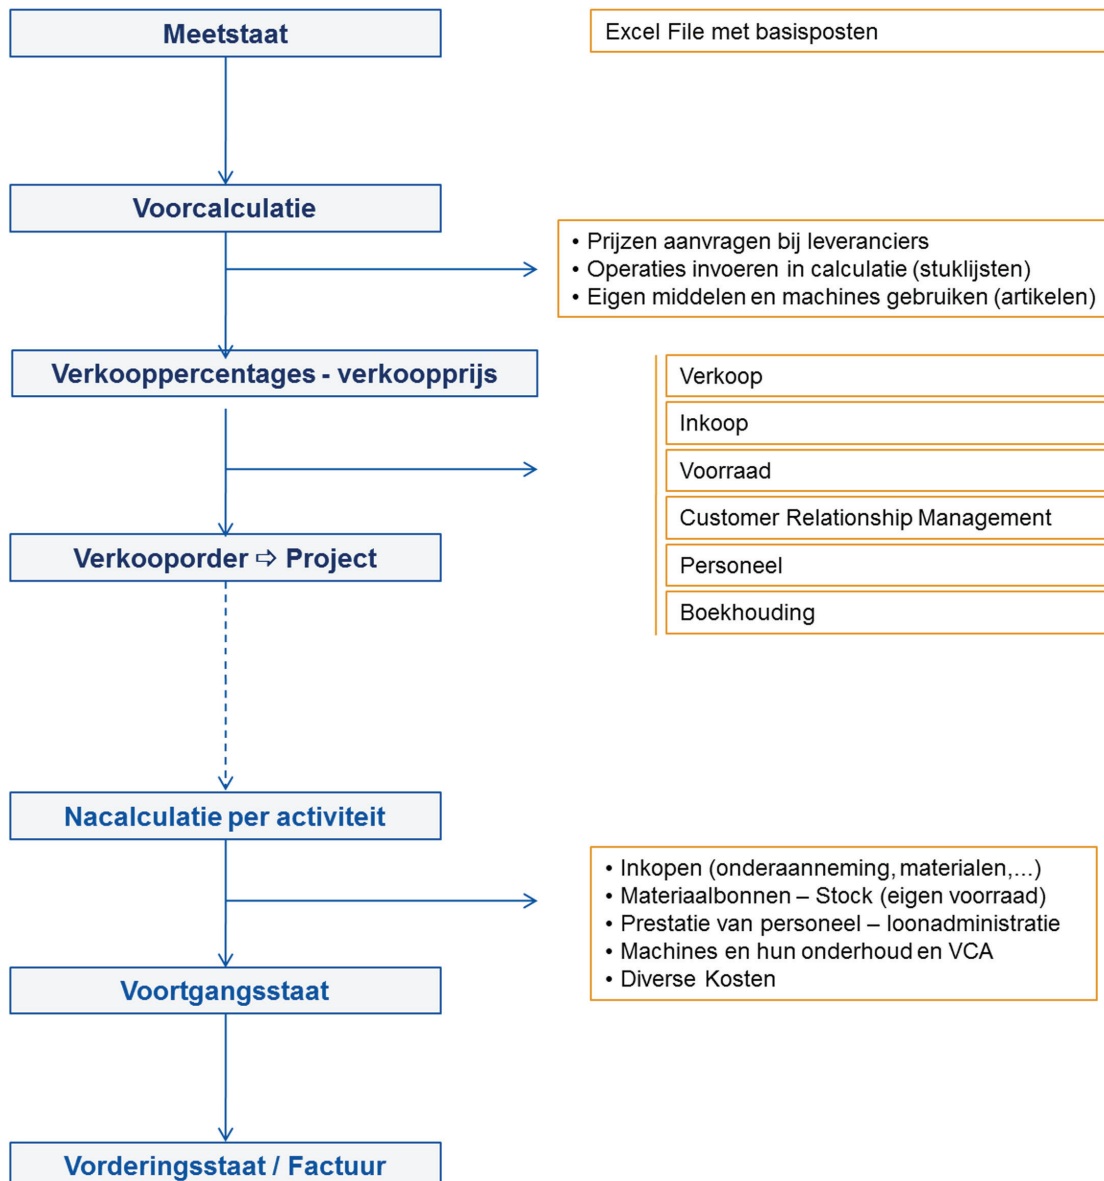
Meetstaat

Excel File met basisposten

Voorcalculatie

• Prijzen aanvragen bij leveranciers
• Operaties invoeren in calculatie (stuklijsten)
• Eigen middelen en machines gebruiken (artikelen)

Verkooppercentages - verkoopprijs

Verkoop

Inkoop

Voorraad

Customer Relationship Management

Personeel

Boekhouding

Verkooporder ⇨ Project

Nacalculatie per activiteit

• Inkopen (onderaanneming, materialen,...)
• Materiaalbonnen – Stock (eigen voorraad)
• Prestatie van personeel – loonadministratie
• Machines en hun onderhoud en VCA
• Diverse Kosten

Voortgangsstaat

Vorderingsstaat / Factuur